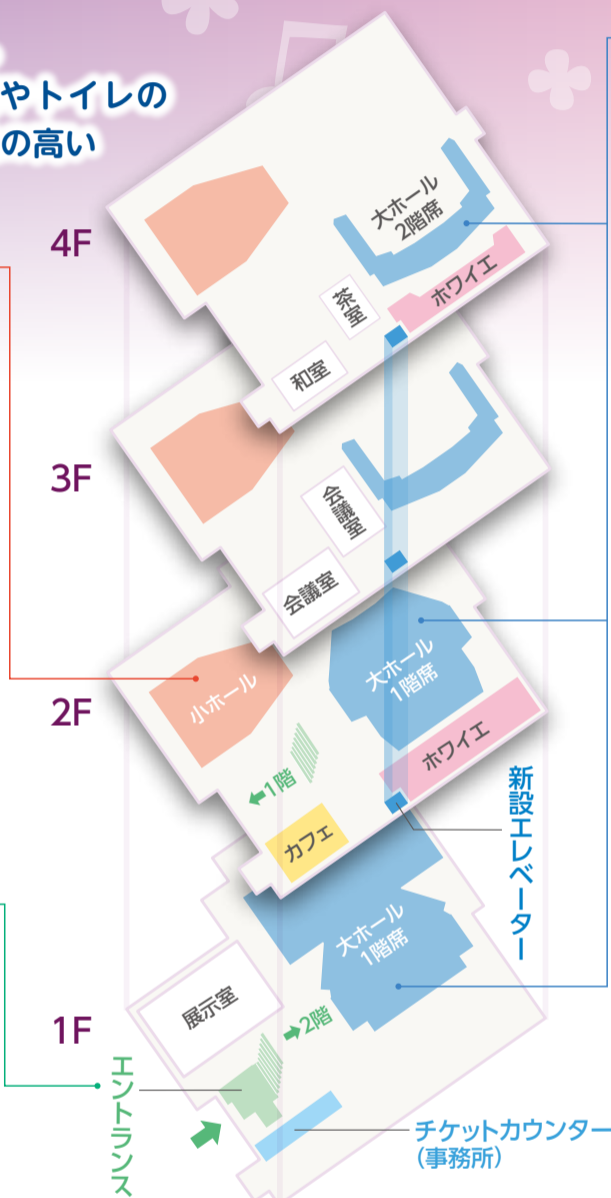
やトイレの
の高い

4F
大ホール
2階席
茶室
ホワイエ
和室

3F
会議室
会議室

2F
小ホール
大ホール
1階席
ホワイエ
1階
カフェ
新設エレベーター

1F
大ホール
1階席
展示室
2階
エントランス
チケットカウンター
(事務所)